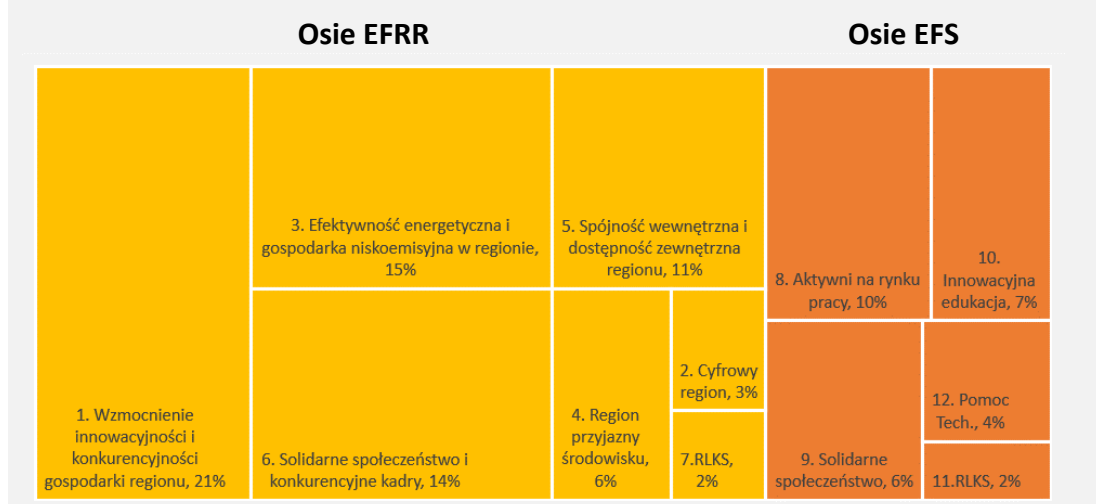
Osie EFRR

Osie EFS

1. Wzmocnienie innowacyjności i konkurencyjności gospodarki regionu, 21%

3. Efektywność energetyczna i gospodarka niskoemisyjna w regionie, 15%

6. Solidarne społeczeństwo i konkurencyjne kadry, 14%

5. Spójność wewnętrzna i dostępność zewnętrzna regionu, 11%

4. Region przyjazny środowisku, 6%

2. Cyfrowy region, 3%

7.RLKS, 2%

8. Aktywni na rynku pracy, 10%

10. Innowacyjna edukacja, 7%

9. Solidarne społeczeństwo, 6%

12. Pomoc Tech., 4%

11.RLKS, 2%